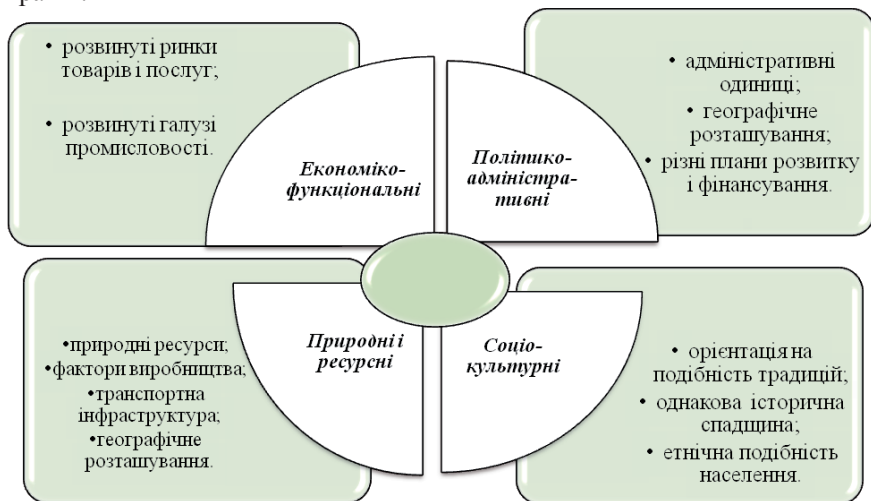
• розвинуті ринки товарів і послуг;

• розвинуті галузі промисловості.

Економіко-функціональні

Політико-адміністративні

• адміністративні одиниці;

• географічне розташування;

• різні плани розвитку і фінансування.

•природні ресурси;

•фактори виробництва;

•транспортна інфраструктура;

•географічне розташування.

Природні і ресурсні

Соціо-культурні

• орієнтація на подібність традицій;

• однакова історична спадщина;

• етнічна подібність населення.